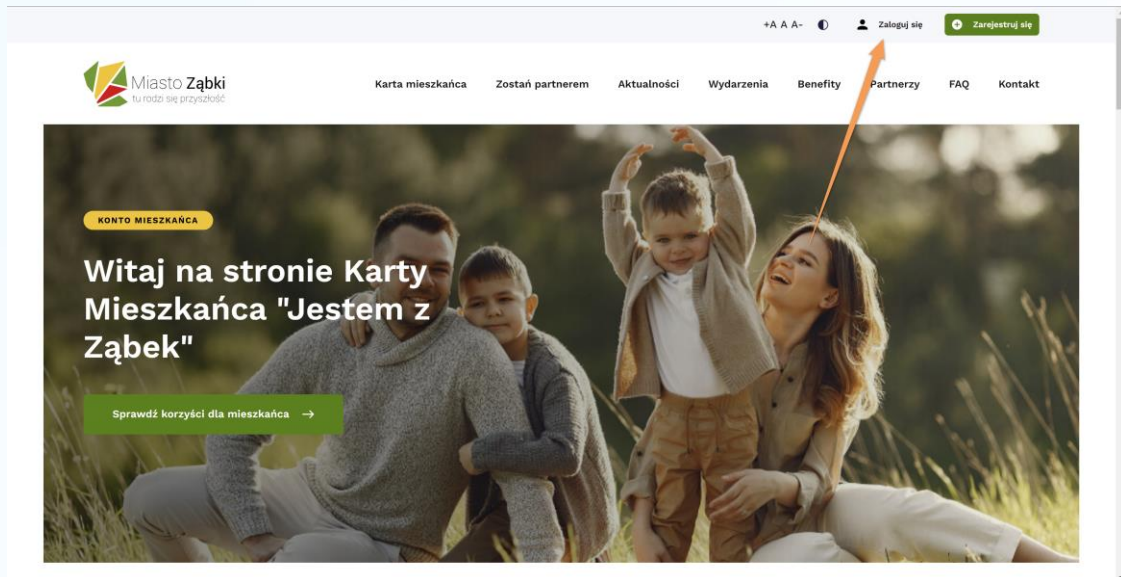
+A A A- Zaloguj się Zarejestruj się

Miasto Ząbki
tu rodzi się przyszłość

Karta mieszkańca Zostań partnerem Aktualności Wydarzenia Benefity Partnerzy FAQ Kontakt

KONTO MIESZKAŃCA

Witaj na stronie Karty Mieszkańca "Jestem z Ząbek"

Sprawdź korzyści dla mieszkańca →